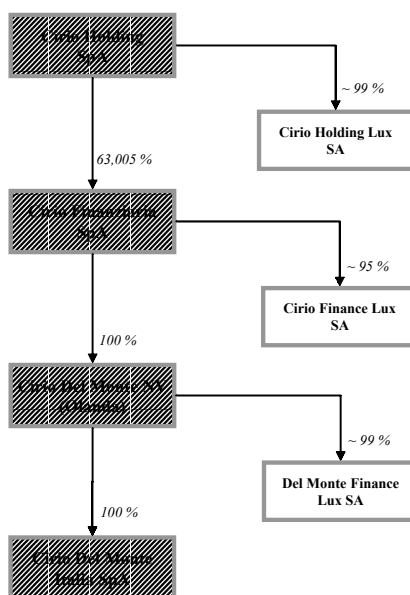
Cirio Holding SpA

~ 99 %

Cirio Holding Lux SA

63,005 %

Cirio Finanziaria SpA

~ 95 %

Cirio Finance Lux SA

100 %

Cirio Del Monte NV (Olanda)

~ 99 %

Del Monte Finance Lux SA

100 %

Cirio Del Monte Italia SpA